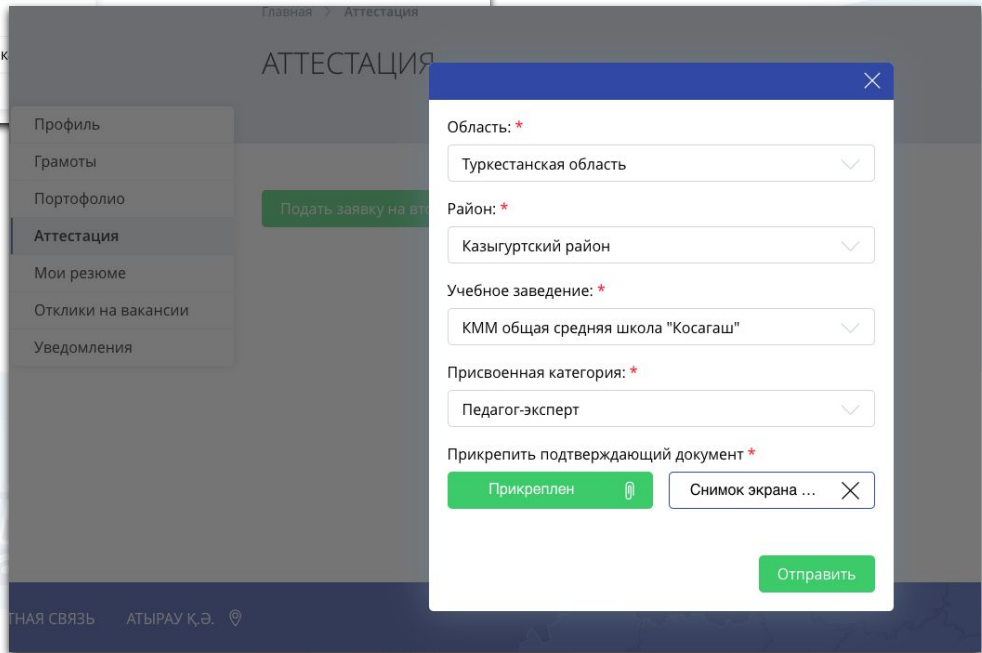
Главная > Аттестация

АТТЕСТАЦИЯ

Профиль
Грамоты
Портфолио
Аттестация
Мои резюме
Отклики на вакансии
Уведомления

Подать заявку на вто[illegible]

Область: *
Туркестанская область

Район: *
Казыгуртский район

Учебное заведение: *
КММ общая средняя школа "Косагаш"

Присвоенная категория: *
Педагог-эксперт

Прикрепить подтверждающий документ *
Прикреплен
Снимок экрана ...

Отправить

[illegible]ТНАЯ СВЯЗЬ АТЫРАУ Қ.Ә.